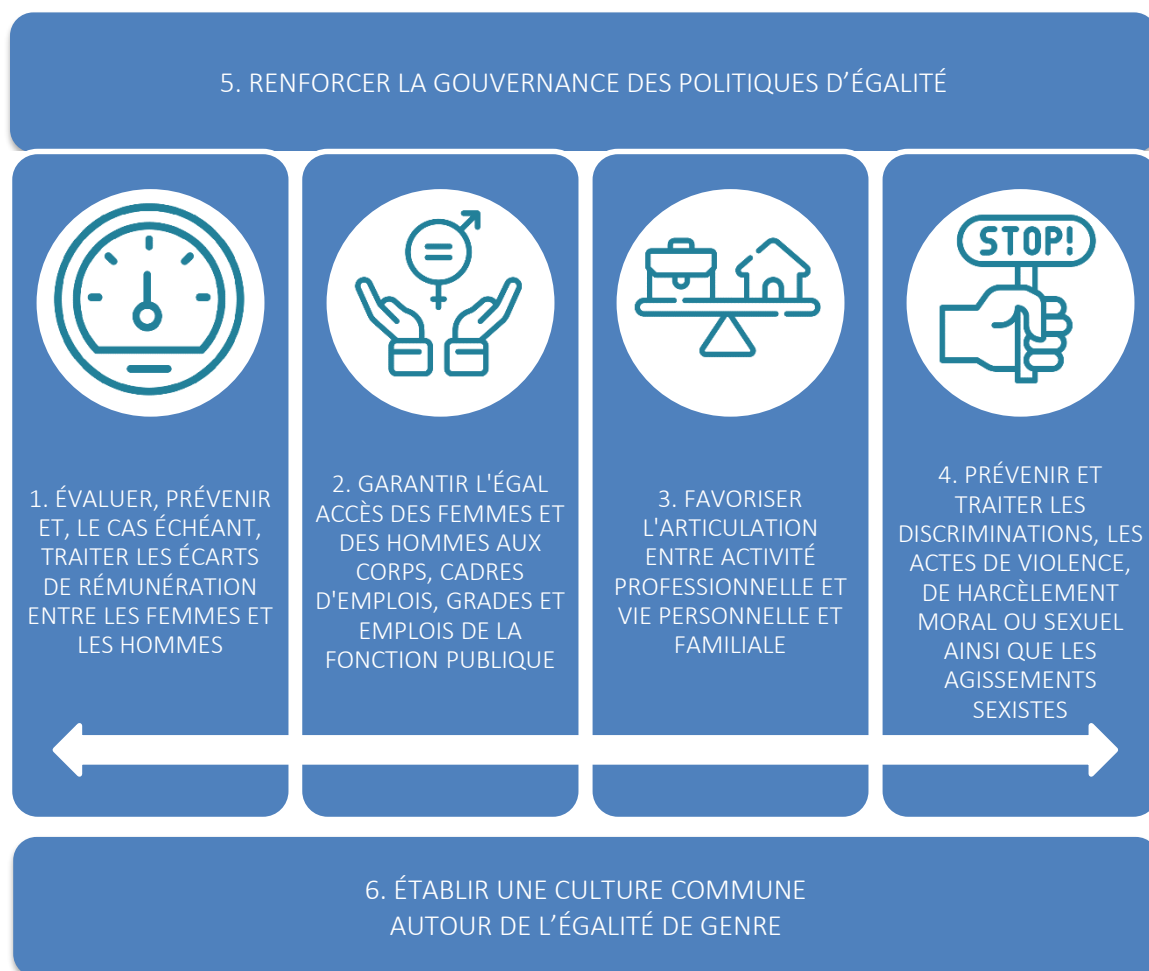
5. RENFORCER LA GOUVERNANCE DES POLITIQUES D’ÉGALITÉ

STOP!

1. ÉVALUER, PRÉVENIR ET, LE CAS ÉCHÉANT, TRAITER LES ÉCARTS DE RÉMUNÉRATION ENTRE LES FEMMES ET LES HOMMES

2. GARANTIR L'ÉGAL ACCÈS DES FEMMES ET DES HOMMES AUX CORPS, CADRES D'EMPLOIS, GRADES ET EMPLOIS DE LA FONCTION PUBLIQUE

3. FAVORISER L'ARTICULATION ENTRE ACTIVITÉ PROFESSIONNELLE ET VIE PERSONNELLE ET FAMILIALE

4. PRÉVENIR ET TRAITER LES DISCRIMINATIONS, LES ACTES DE VIOLENCE, DE HARCÈLEMENT MORAL OU SEXUEL AINSI QUE LES AGISSEMENTS SEXISTES

6. ÉTABLIR UNE CULTURE COMMUNE AUTOUR DE L’ÉGALITÉ DE GENRE